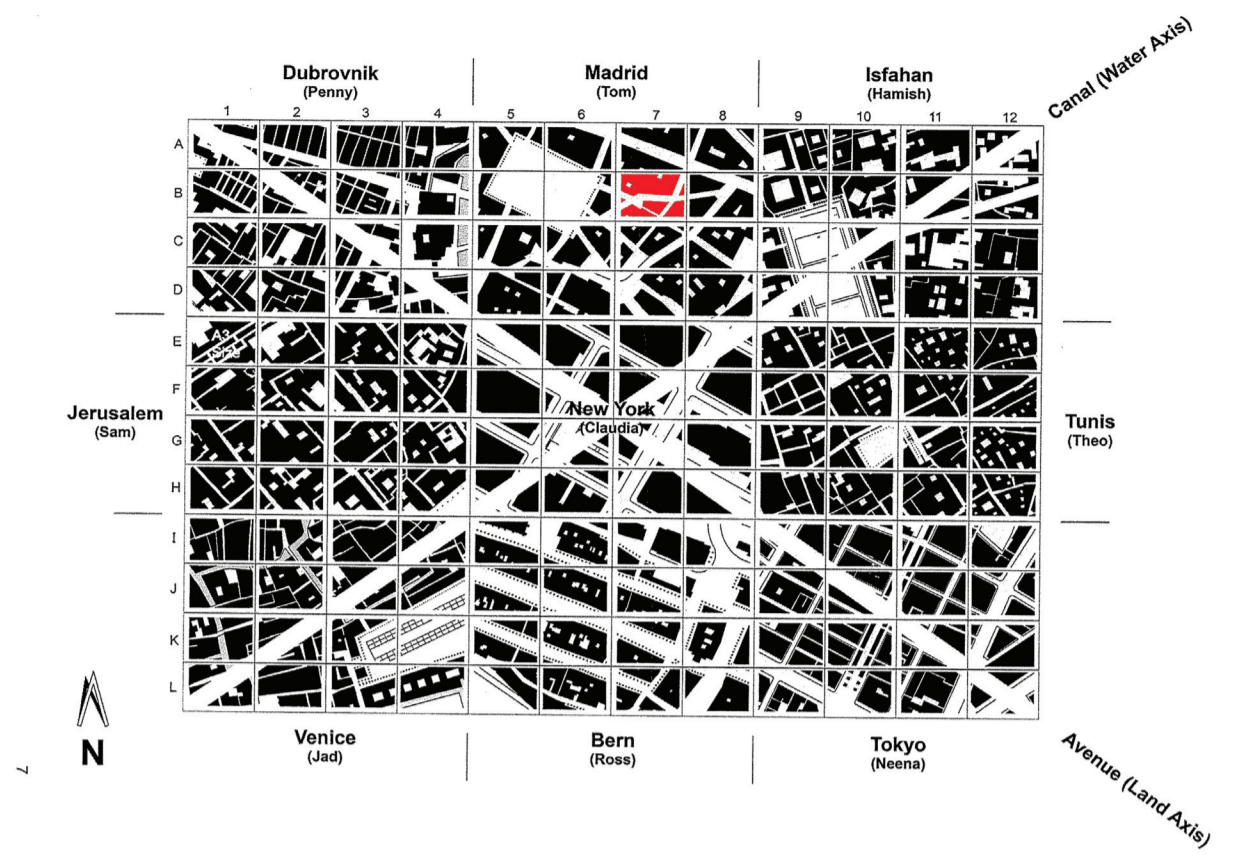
Dubrovnik
(Penny)

Madrid
(Tom)

Isfahan
(Hamish)

Canal (Water Axis)

1 2 3 4 5 6 7 8 9 10 11 12

A
B
C
D
E
F
G
H
I
J
K
L

A3
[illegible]

New York
(Claudia)

Jerusalem
(Sam)

Tunis
(Theo)

N

7

Venice
(Jad)

Bern
(Ross)

Tokyo
(Neena)

Avenue (Land Axis)